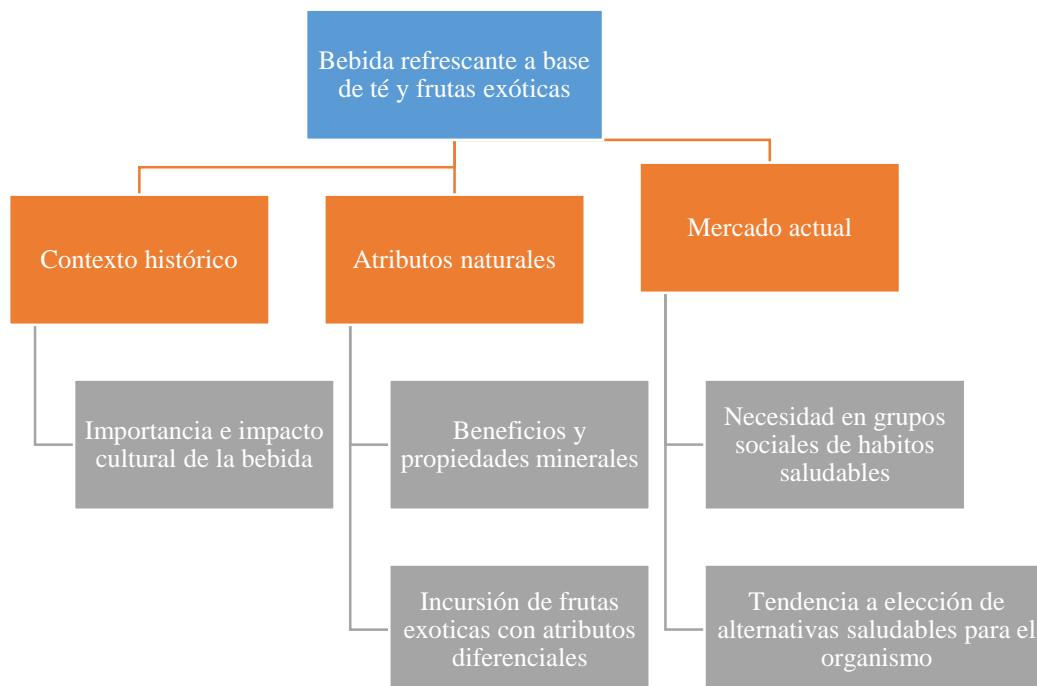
Bebida refrescante a base de té y frutas exóticas

Contexto histórico

Importancia e impacto cultural de la bebida

Atributos naturales

Beneficios y propiedades minerales

Incursión de frutas exoticas con atributos diferenciales

Mercado actual

Necesidad en grupos sociales de habitos saludables

Tendencia a elección de alternativas saludables para el organismo